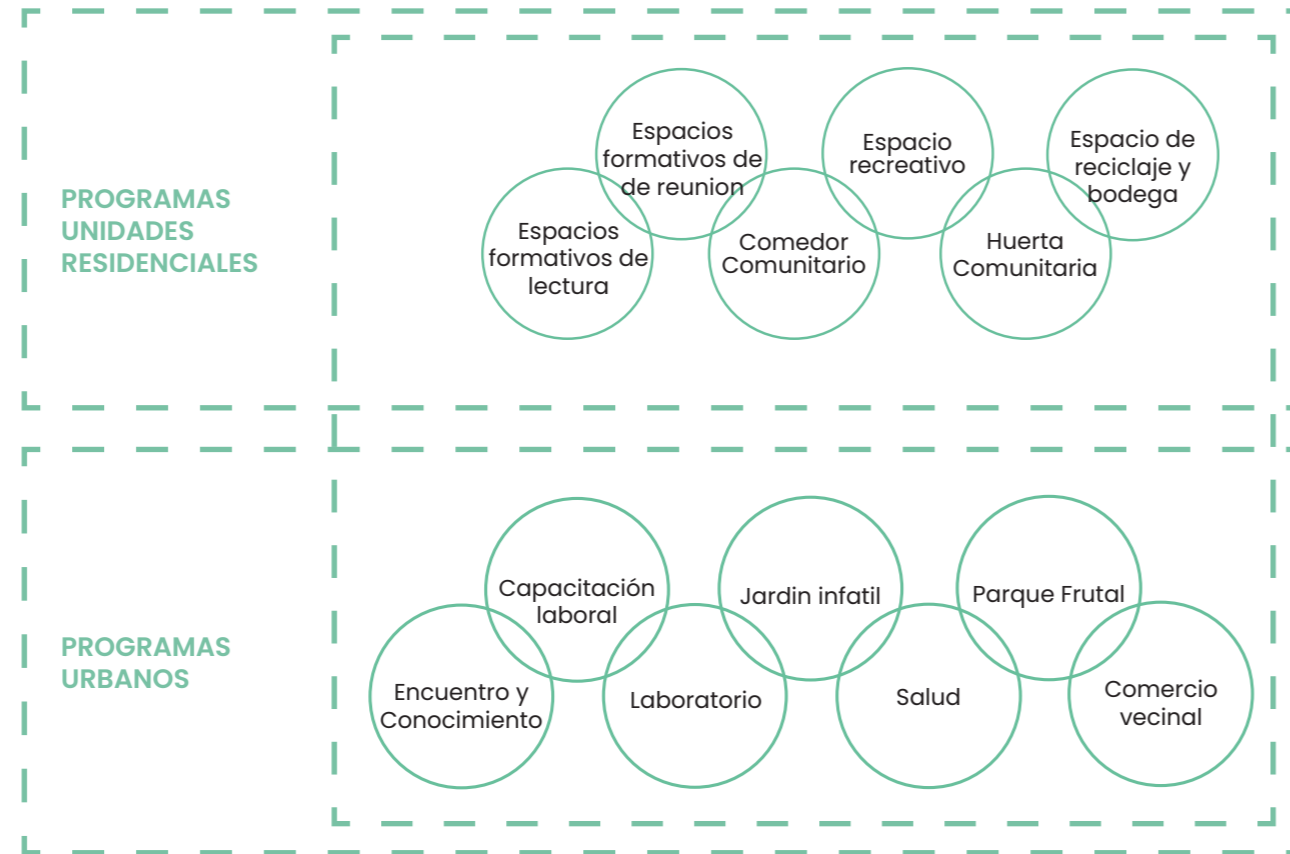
PROGRAMAS UNIDADES RESIDENCIALES

Espacios formativos de de reunion

Espacio recreativo

Espacio de reciclaje y bodega

Espacios formativos de lectura

Comedor Comunitario

Huerta Comunitaria

PROGRAMAS URBANOS

Capacitación laboral

Jardin infatil

Parque Frutal

Encuentro y Conocimiento

Laboratorio

Salud

Comercio vecinal